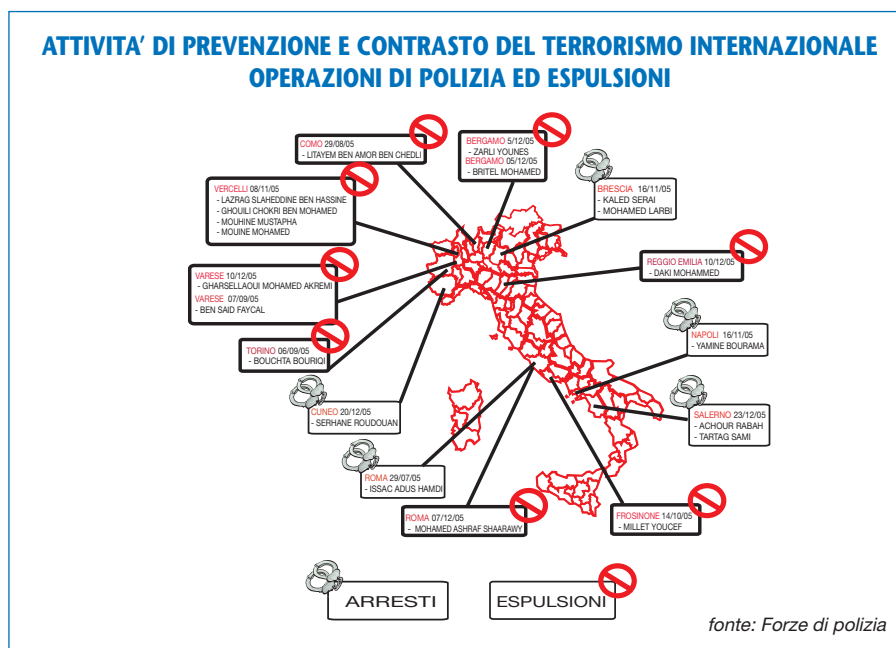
ATTIVITA' DI PREVENZIONE E CONTRASTO DEL TERRORISMO INTERNAZIONALE
OPERAZIONI DI POLIZIA ED ESPULSIONI

COMO 29/08/05
- LITAYEM BEN AMOR BEN CHEDLI

BERGAMO 5/12/05
- ZARLI YOUNES
BERGAMO 05/12/05
- BRITEL MOHAMED

VERCELLI 08/11/05
- LAZRAG SLAHEDDINE BEN HASSINE
- GHOUILI CHOKRI BEN MOHAMED
- MOUHINE MUSTAPHA
- MOUINE MOHAMED

BRESCIA 16/11/05
- KALED SERAI
- MOHAMED LARBI

REGGIO EMILIA 10/12/05
- DAKI MOHAMMED

VARESE 10/12/05
- GHARSELLAOUI MOHAMED AKREMI
VARESE 07/09/05
- BEN SAID FAYCAL

NAPOLI 16/11/05
- YAMINE BOURAMA

TORINO 06/09/05
- BOUCHTA BOURIQI

CUNEO 20/12/05
- SERHANE ROUDOUAN

SALERNO 23/12/05
- ACHOUR RABAH
- TARTAG SAMI

ROMA 29/07/05
- ISSAC ADUS HAMDI

ROMA 07/12/05
- MOHAMED ASHRAF SHAARAWY

FROSINONE 14/10/05
- MILLET YOUCEF

ARRESTI

ESPULSIONI

fonte: Forze di polizia